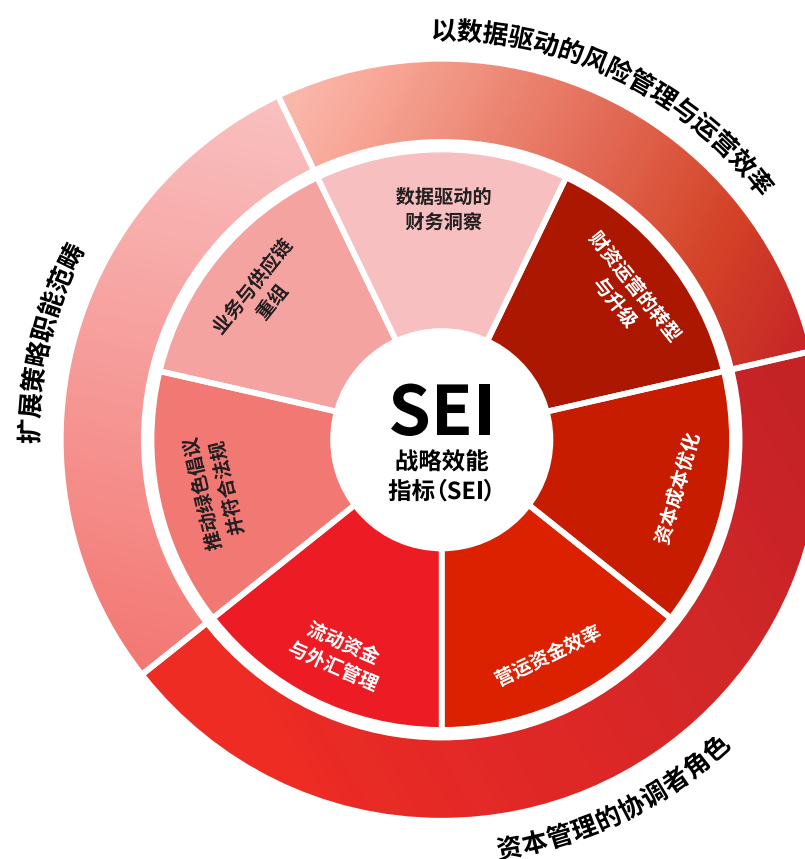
以数据驱动的风险管理与运营效率

扩展策略职能范畴

资本管理的协调者角色

数据驱动的
财务洞察

财资运营的转型
与升级

资本成本优化

营运资金效率

流动资金
与外汇管理

推动绿色倡议
并符合法规

业务与供应链
重组

SEI
战略效能
指标（SEI）